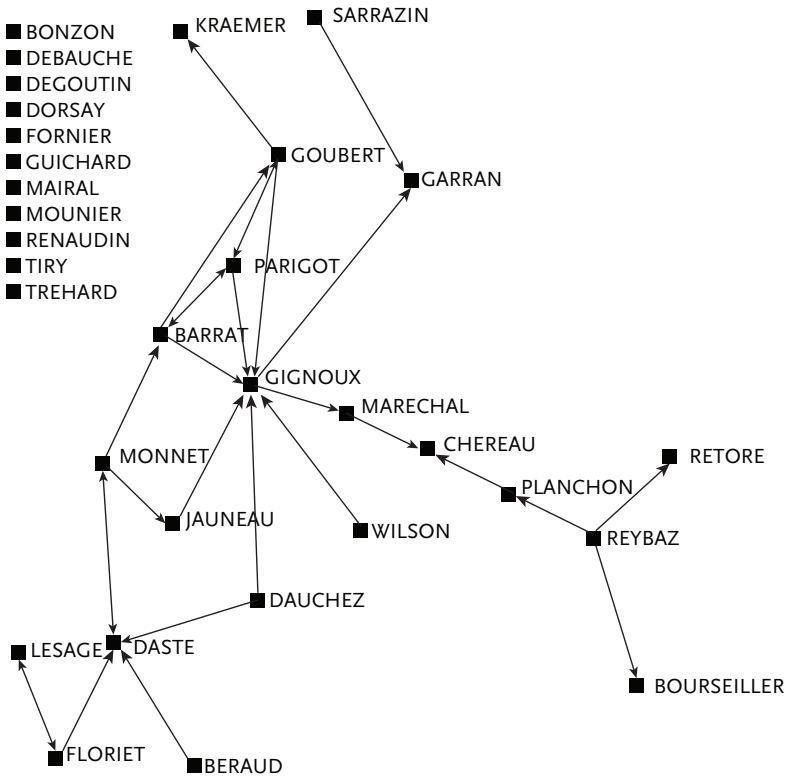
BONZON
DEBAUCHE
DEGOUTIN
DORSAY
FORNIER
GUICHARD
MAIRAL
MOUNIER
RENAUDIN
TIRY
TREHARD

KRAEMER
SARRAZIN
GOUBERT
GARRAN
PARIGOT
BARRAT
GIGNOUX
MARECHAL
CHEREAU
RETORE
MONNET
PLANCHON
JAUNEAU
WILSON
REYBAZ
DAUCHEZ
LESAGE
DASTE
BOURSEILLER
FLORIET
BERAUD